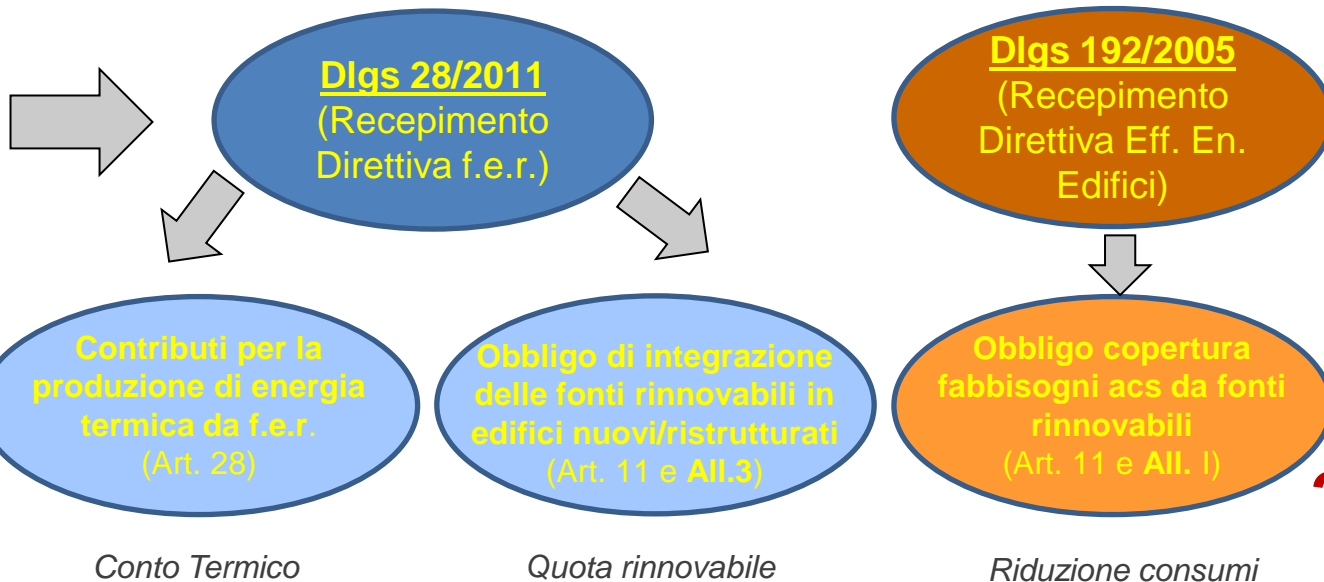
Dlgs 28/2011
(Recepimento Direttiva f.e.r.)

Dlgs 192/2005
(Recepimento Direttiva Eff. En. Edifici)

Contributi per la produzione di energia termica da f.e.r.
(Art. 28)

Obbligo di integrazione delle fonti rinnovabili in edifici nuovi/ristrutturati
(Art. 11 e All.3)

Obbligo copertura fabbisogni acs da fonti rinnovabili
(Art. 11 e All. I)

Conto Termico

Quota rinnovabile

Riduzione consumi